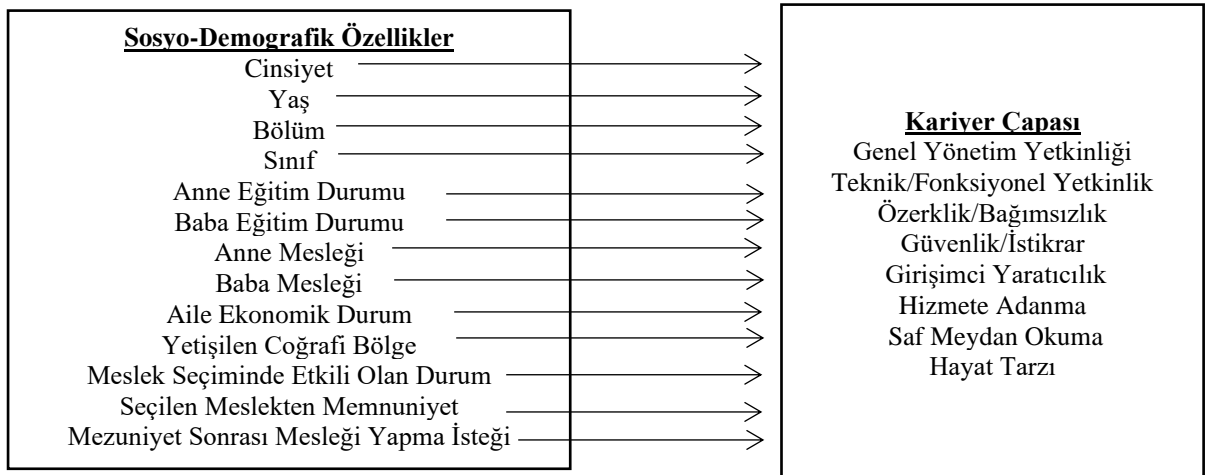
Sosyo-Demografik Özellikler
Cinsiyet
Yaş
Bölüm
Sınıf
Anne Eğitim Durumu
Baba Eğitim Durumu
Anne Mesleği
Baba Mesleği
Aile Ekonomik Durum
Yetişilen Coğrafi Bölge
Meslek Seçiminde Etkili Olan Durum
Seçilen Meslekten Memnuniyet
Mezuniyet Sonrası Mesleği Yapma İsteği

Kariyer Çapası
Genel Yönetim Yetkinliği
Teknik/Fonksiyonel Yetkinlik
Özerklik/Bağımsızlık
Güvenlik/İstikrar
Girişimci Yaratıcılık
Hizmete Adanma
Saf Meydan Okuma
Hayat Tarzı